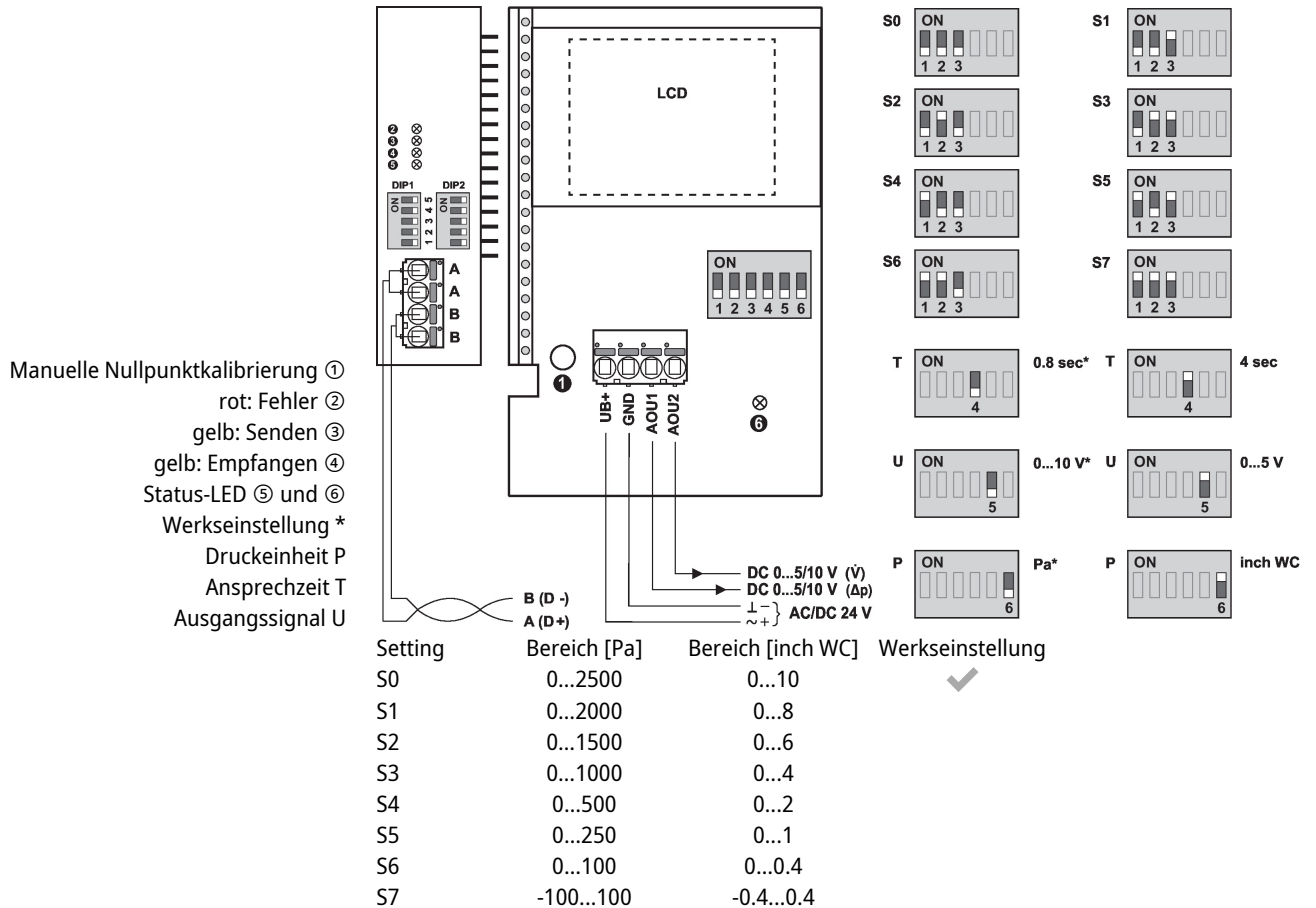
Manuelle Nullpunktkalibrierung ①
rot: Fehler ②
gelb: Senden ③
gelb: Empfangen ④
Status-LED ⑤ und ⑥
Werkseinstellung *
Druckeinheit P
Ansprechzeit T
Ausgangssignal U

❷ ⊗
❸ ⊗
❹ ⊗
❺ ⊗

DIP1 DIP2
ON 1 2 3 4 5
ON

A
A
B
B

LCD

ON
1 2 3 4 5 6

❶

UB+ GND AOU1 AOU2

⊗
❻

DC 0...5/10 V ($\dot{V}$)
DC 0...5/10 V ($\Delta p$)
$\perp -$
$\sim +$ } AC/DC 24 V

B (D -)
A (D+)

S0 ON 1 2 3
S1 ON 1 2 3
S2 ON 1 2 3
S3 ON 1 2 3
S4 ON 1 2 3
S5 ON 1 2 3
S6 ON 1 2 3
S7 ON 1 2 3

T ON 4 0.8 sec*
T ON 4 4 sec

U ON 5 0...10 V*
U ON 5 0...5 V

P ON 6 Pa*
P ON 6 inch WC

| Setting | Bereich [Pa] | Bereich [inch WC] | Werkseinstellung |
|---|---|---|---|
| S0 | 0...2500 | 0...10 | ✔ |
| S1 | 0...2000 | 0...8 | |
| S2 | 0...1500 | 0...6 | |
| S3 | 0...1000 | 0...4 | |
| S4 | 0...500 | 0...2 | |
| S5 | 0...250 | 0...1 | |
| S6 | 0...100 | 0...0.4 | |
| S7 | -100...100 | -0.4...0.4 | |